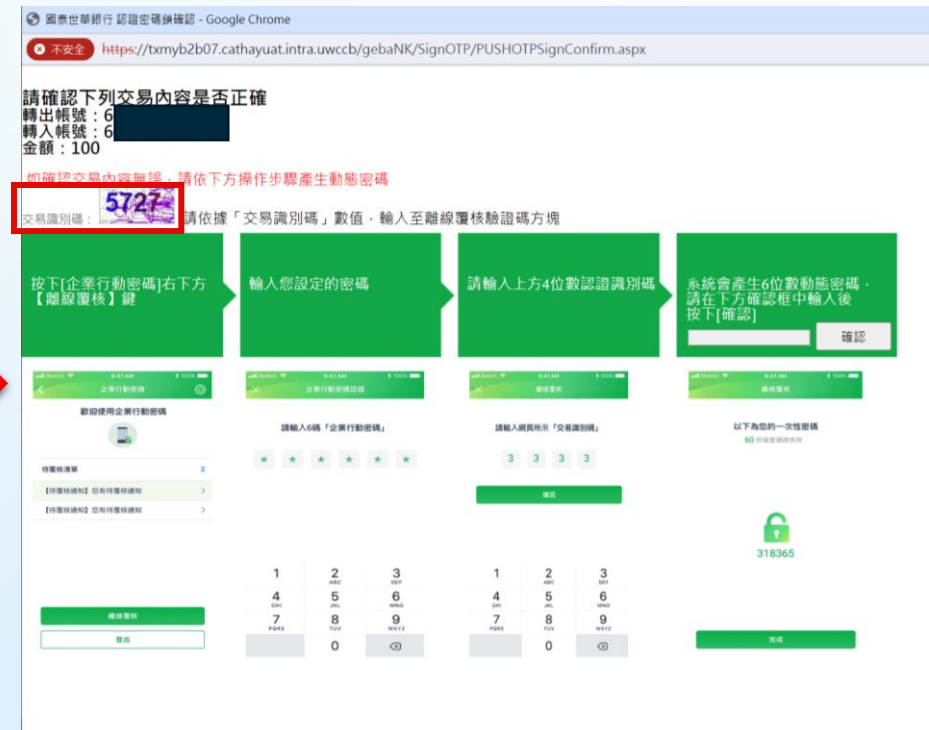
國泰世華銀行 認證密碼鎖確認 - Google Chrome

不安全 https://txmyb2b07.cathayuat.intra.uwccb/gebaNK/SignOTP/PUSHOTPSignConfirm.aspx

請確認下列交易內容是否正確
轉出帳號：6
轉入帳號：6
金額：100

如確認交易內容無誤，請依下方操作步驟產生動態密碼

交易識別碼：5727 請依據「交易識別碼」數值，輸入至離線覆核驗證碼方塊

按下[企業行動密碼]右下方【離線覆核】鍵

輸入您設定的密碼

請輸入上方4位數認證識別碼

系統會產生6位數動態密碼，請在下方確認框中輸入後按下[確認]

確認

企業行動密碼

歡迎使用企業行動密碼

待覆核清單 3

【待覆核通知】您有待覆核通知

【待覆核通知】您有待覆核通知

離線覆核

登出

企業行動密碼認證

請輸入6碼「企業行動密碼」

1 2 ABC 3 DEF
4 GHI 5 JKL 6 MNO
7 PQRS 8 TUV 9 WXYZ
0

離線覆核

請輸入網頁所示「交易識別碼」

3 3 3 3

確認

1 2 ABC 3 DEF
4 GHI 5 JKL 6 MNO
7 PQRS 8 TUV 9 WXYZ
0

離線覆核

以下為您的一次性密碼

60 秒後密碼將失效

318365

完成